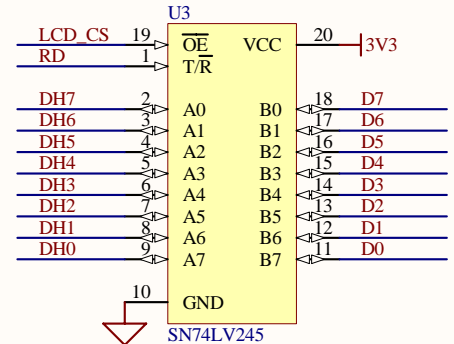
U3

LCD_CS 19 $\overline{OE}$ VCC 20 3V3

RD 1 T/$\overline{R}$

DH7 2 A0 B0 18 D7
DH6 3 A1 B1 17 D6
DH5 4 A2 B2 16 D5
DH4 5 A3 B3 15 D4
DH3 6 A4 B4 14 D3
DH2 7 A5 B5 13 D2
DH1 8 A6 B6 12 D1
DH0 9 A7 B7 11 D0

10 GND

SN74LV245